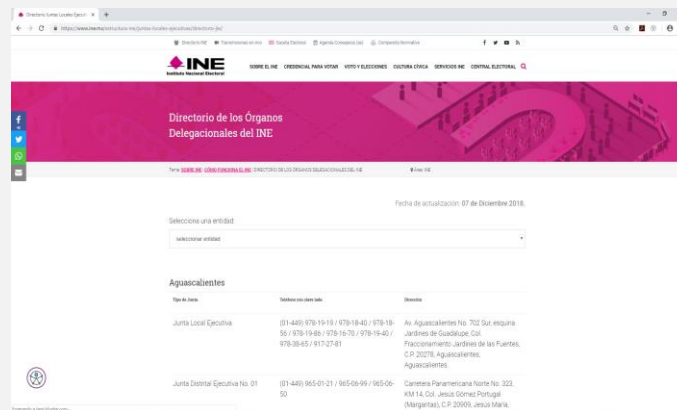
Directorio Juntas Locales Ejecut ×   +

https://www.ine.mx/estructura-ine/juntas-locales-ejecutivas/directorio-jle/

Directorio INE   Transmisiones en vivo   Sesiones del Consejo   Agenda Consejero(as)   Compendio Normativo

INE
Instituto Nacional Electoral

SOBRE EL INE   CREDENCIAL PARA VOTAR   VOTO Y ELECCIONES   CULTURA CÍVICA   SERVICIOS INE   CENTRAL ELECTORAL

Directorio de los Órganos Delegacionales del INE

Tema: SOBRE INE · CÓMO FUNCIONA EL INE | DIRECTORIO DE LOS ÓRGANOS DELEGACIONALES DEL INE   Área: INE

Fecha de actualización: 07 de Diciembre 2018.

Selecciona una entidad

seleccionar entidad

Aguascalientes

| Tipo de Junta | Teléfono con clave lada | Dirección |
|---|---|---|
| Junta Local Ejecutiva | (01-449) 978-19-19 / 978-18-40 / 978-18-56 / 978-19-86 / 978-16-70 / 978-19-40 / 978-38-65 / 917-27-81 | Av. Aguascalientes No. 702 Sur, esquina Jardines de Guadalupe, Col. Fraccionamiento Jardines de las Fuentes, C.P. 20278, Aguascalientes, Aguascalientes. |
| Junta Distrital Ejecutiva No. 01 | (01-449) 965-01-21 / 965-06-99 / 965-06-50 | Carretera Panamericana Norte No. 323, KM 14, Col. Jesús Gómez Portugal (Margaritas), C.P. 20909, Jesús María, |

Esperando a ine.mx...